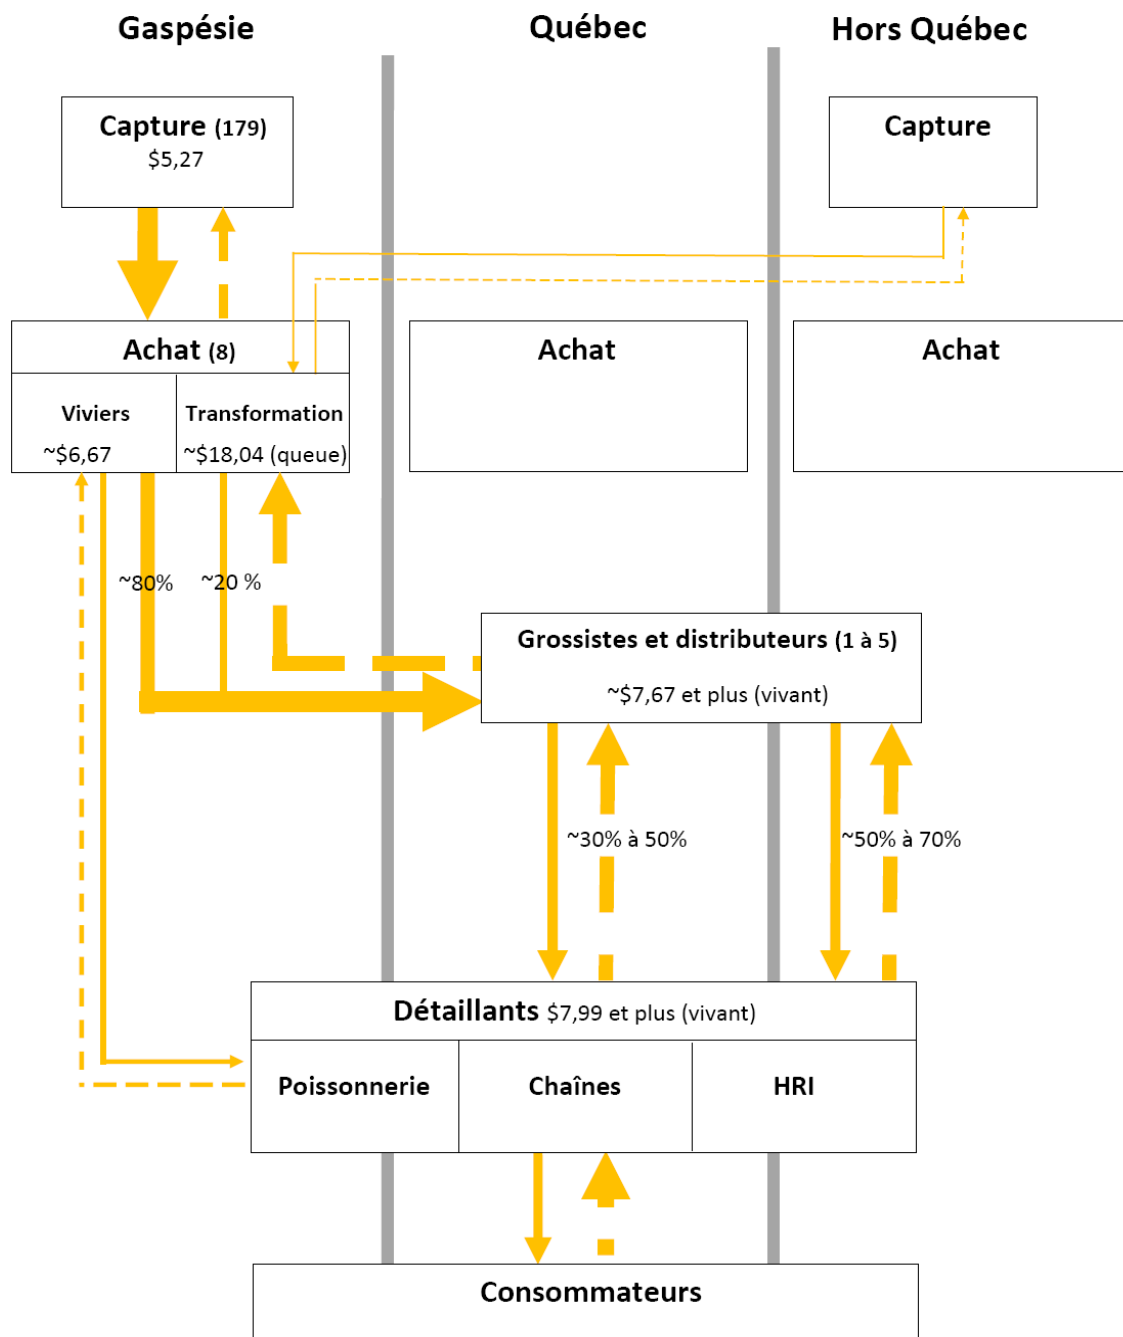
Gaspésie

Québec

Hors Québec

Capture (179)
$5,27

Capture

Achat (8)

Viviers
~$6,67

Transformation
~$18,04 (queue)

Achat

Achat

~80%

~20 %

Grossistes et distributeurs (1 à 5)
~$7,67 et plus (vivant)

~30% à 50%

~50% à 70%

Détaillants $7,99 et plus (vivant)

Poissonnerie

Chaînes

HRI

Consommateurs